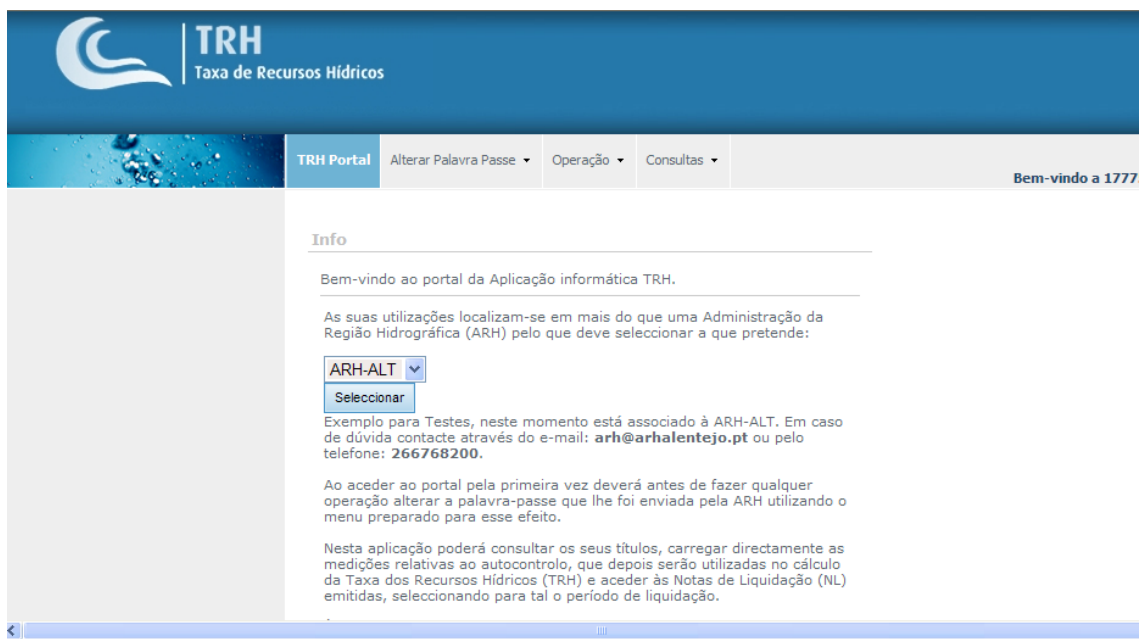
TRH
Taxa de Recursos Hídricos

TRH Portal
Alterar Palavra Passe ▾
Operação ▾
Consultas ▾

Bem-vindo a 1777

Info

Bem-vindo ao portal da Aplicação informática TRH.

As suas utilizações localizam-se em mais do que uma Administração da Região Hidrográfica (ARH) pelo que deve seleccionar a que pretende:

ARH-ALT

Seleccionar

Exemplo para Testes, neste momento está associado à ARH-ALT. Em caso de dúvida contacte através do e-mail: **arh@arhalentejo.pt** ou pelo telefone: **266768200**.

Ao aceder ao portal pela primeira vez deverá antes de fazer qualquer operação alterar a palavra-passe que lhe foi enviada pela ARH utilizando o menu preparado para esse efeito.

Nesta aplicação poderá consultar os seus títulos, carregar directamente as medições relativas ao autocontrolo, que depois serão utilizadas no cálculo da Taxa dos Recursos Hídricos (TRH) e aceder às Notas de Liquidação (NL) emitidas, seleccionando para tal o período de liquidação.